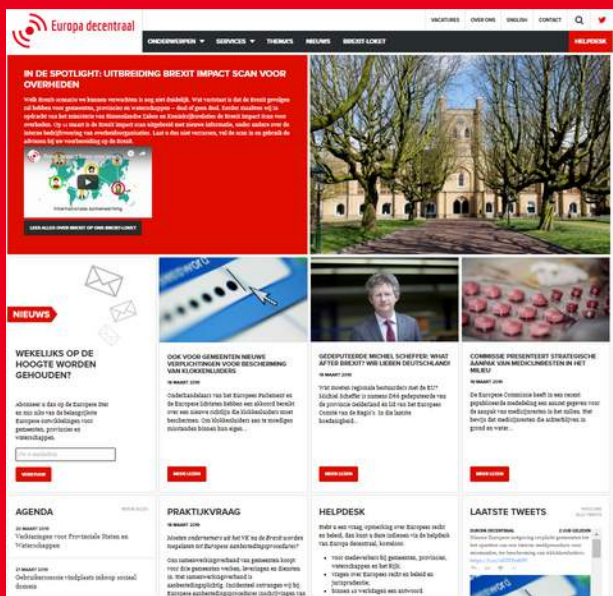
Europa decentraal

VACATURES | OVER ONS | ENGLISH | CONTACT

ONDERWERPEN | SERVICES | THEMA'S | NIEUWS | BREXIT-LOKET | HELPDESK

IN DE SPOTLIGHT: UITBREIDING BREXIT IMPACT SCAN VOOR OVERHEDEN

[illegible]

Internationale samenwerking

LEES ALLES OVER BREXIT OP ONS BREXIT-LOKET

NIEUWS

WEKELIJKS OP DE HOOGTE WORDEN GEHOUDEN?

Abonneer u dan op de Europese Flitser en mis niks van de belangrijkste Europese ontwikkelingen voor gemeenten, provincies en waterschappen.

VERSTUUR

OOK VOOR GEMEENTEN NIEUWE VERPLICHTINGEN VOOR BESCHERMING VAN KLOKKENLUIDERS

18 MAART 2019

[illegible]

MEER LEZEN

GEDEPUTEERDE MICHIEL SCHEFFER: WHAT AFTER BREXIT? WIJ LIEVEN DUITSLAND!

18 MAART 2019

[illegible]

MEER LEZEN

COMMISSIE PRESENTEERT STRATEGISCHE AANPAK VAN MEDICIJNRESTEN IN HET MILIEU

18 MAART 2019

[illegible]

MEER LEZEN

AGENDA

20 MAART 2019
Verkiezingen voor Provinciale Staten en Waterschappen

27 MAART 2019
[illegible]

PRAKTIJKVRAAG

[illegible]

HELPDESK

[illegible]

LAATSTE TWEETS

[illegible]